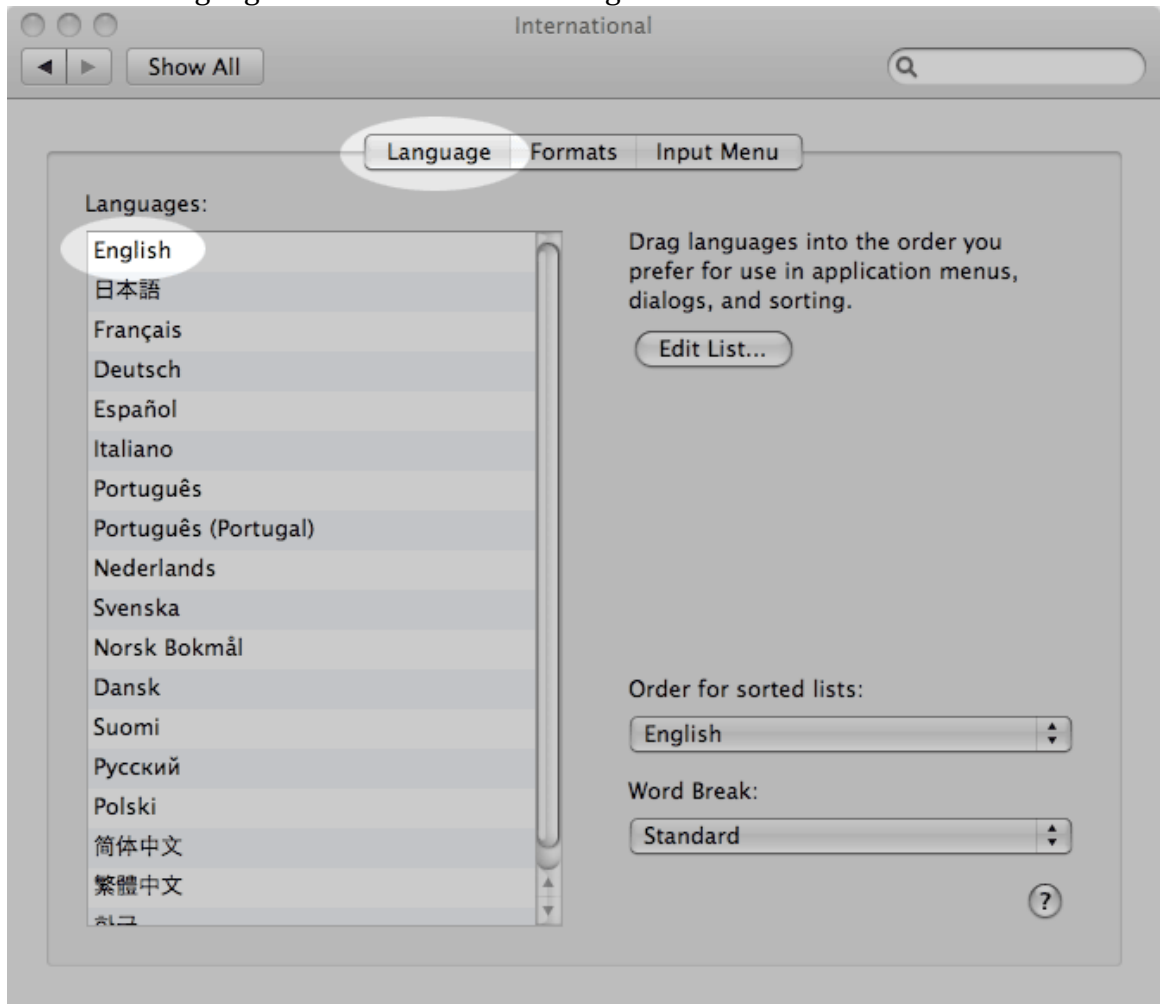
International

Show All

Language Formats Input Menu

Languages:

English
日本語
Français
Deutsch
Español
Italiano
Português
Português (Portugal)
Nederlands
Svenska
Norsk Bokmål
Dansk
Suomi
Русский
Polski
简体中文
繁體中文
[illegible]

Drag languages into the order you prefer for use in application menus, dialogs, and sorting.

Edit List...

Order for sorted lists:

English

Word Break:

Standard

?